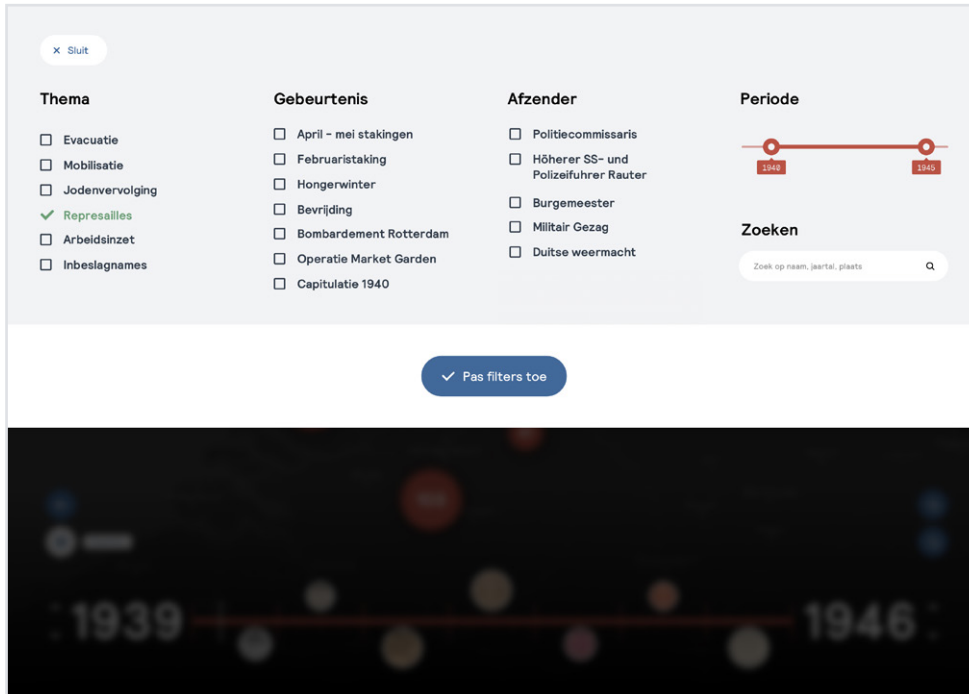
× Sluit

Thema

Evacuatie
Mobilisatie
Jodenvervolging
Represailles
Arbeidsinzet
Inbeslagnames

Gebeurtenis

April - mei stakingen
Februaristaking
Hongerwinter
Bevrijding
Bombardement Rotterdam
Operatie Market Garden
Capitulatie 1940

Afzender

Politiecommissaris
Höherer SS- und Polizeifuhrer Rauter
Burgemeester
Militair Gezag
Duitse weermacht

Periode

1940
1945

Zoeken

Zoek op naam, jaartal, plaats

Pas filters toe

1939

1946